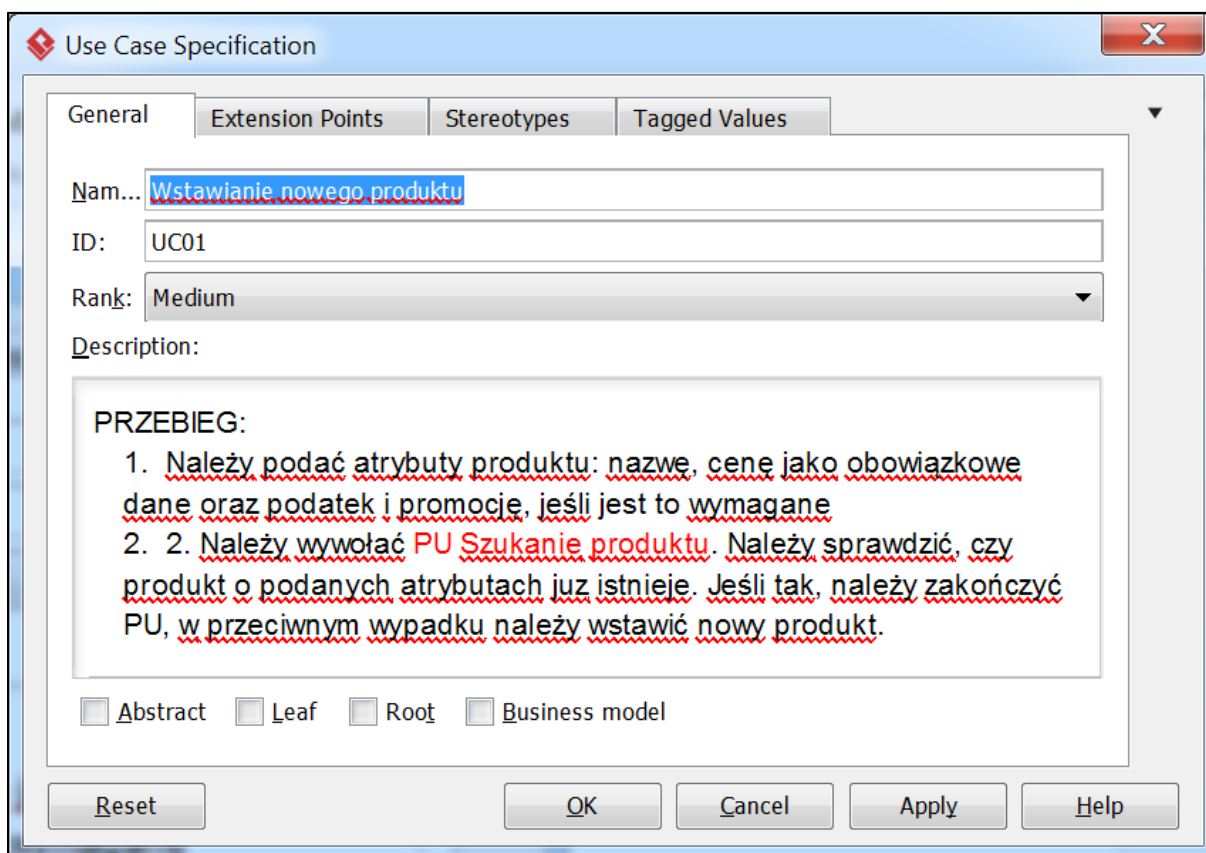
Use Case Specification

General | Extension Points | Stereotypes | Tagged Values

Nam... Wstawianie nowego produktu

ID: UC01

Rank: Medium

Description:

PRZEBIEG:
1. Należy podać atrybuty produktu: nazwę, cenę jako obowiązkowe dane oraz podatek i promocję, jeśli jest to wymagane
2. 2. Należy wywołać PU Szukanie produktu. Należy sprawdzić, czy produkt o podanych atrybutach juz istnieje. Jeśli tak, należy zakończyć PU, w przeciwnym wypadku należy wstawić nowy produkt.

Abstract Leaf Root Business model

Reset OK Cancel Apply Help